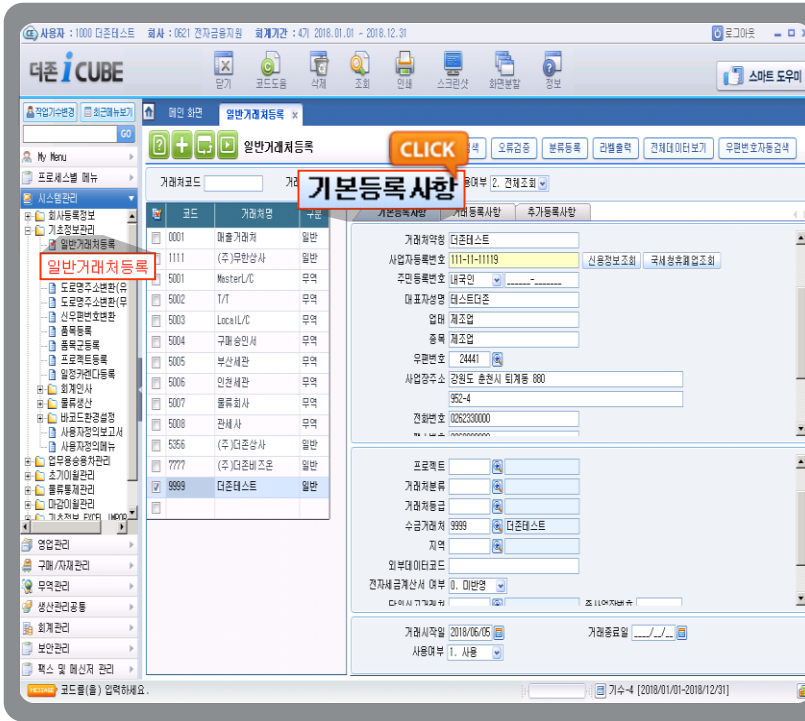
사용자 : 1000 더존테스트 회사 : 0621 전자금융지원 회계기간 : 4기 2018.01.01 - 2018.12.31
로그아웃

더존 i CUBE
닫기 코드도움 삭제 조회 인쇄 스크린샷 화면분할 정보
스마트 도우미

작업기수변경 최근메뉴보기
GO
My Menu
프로세스별 메뉴
시스템관리
회사등록정보
기초정보관리
일반거래처등록
일반거래처등록
도로명주소변환(유
도로명주소변환(무
신우편번호변환
품목등록
품목군등록
프로젝트등록
일정커렌다등록
회계인사
물류생산
바코드환경설정
사용자정의보고서
사용자정의메뉴
업무용승용차관리
초기이월관리
물류통제관리
마감이월관리
기초정보 EXCEL UPLOAD
영업관리
구매/자재관리
무역관리
생산관리공통
회계관리
보안관리
팩스 및 메신저 관리

메인 화면 일반거래처등록

일반거래처등록
CLICK
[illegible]색 오류검증 분류등록 라벨출력 전체데이터보기 우편번호자동검색

거래처코드 거래 기본등록 사항 용여부 2. 전체조회

| | 코드 | 거래처명 | 구분 |
|---|---|---|---|
| | 0001 | 매출거래처 | 일반 |
| | 1111 | (주)무한상사 | 일반 |
| | 5001 | MasterL/C | 무역 |
| | 5002 | T/T | 무역 |
| | 5003 | LocalL/C | 무역 |
| | 5004 | 구매승인서 | 무역 |
| | 5005 | 부산세관 | 무역 |
| | 5006 | 인천세관 | 무역 |
| | 5007 | 물류회사 | 무역 |
| | 5008 | 관세사 | 무역 |
| | 5356 | (주)더존상사 | 일반 |
| | 7777 | (주)더존비즈온 | 일반 |
| ✓ | 9999 | 더존테스트 | 일반 |
| | | | |

기본등록사항 거래등록사항 추가등록사항

거래처약칭 더존테스트
사업자등록번호 111-11-11119 신용정보조회 국세청휴폐업조회
주민등록번호 내국인 ______-_______
대표자성명 테스트더존
업태 제조업
종목 제조업
우편번호 24441
사업장주소 강원도 춘천시 퇴계동 880
952-4
전화번호 0262330000

프로젝트
거래처분류
거래처등급
수금거래처 9999 더존테스트
지역
외부데이터코드
전자세금계산서 여부 0. 미발행

거래시작일 2018/06/05 거래종료일 ____/__/__
사용여부 1. 사용

MESSAGE 코드를(을) 입력하세요.
기수-4 [2018/01/01-2018/12/31]